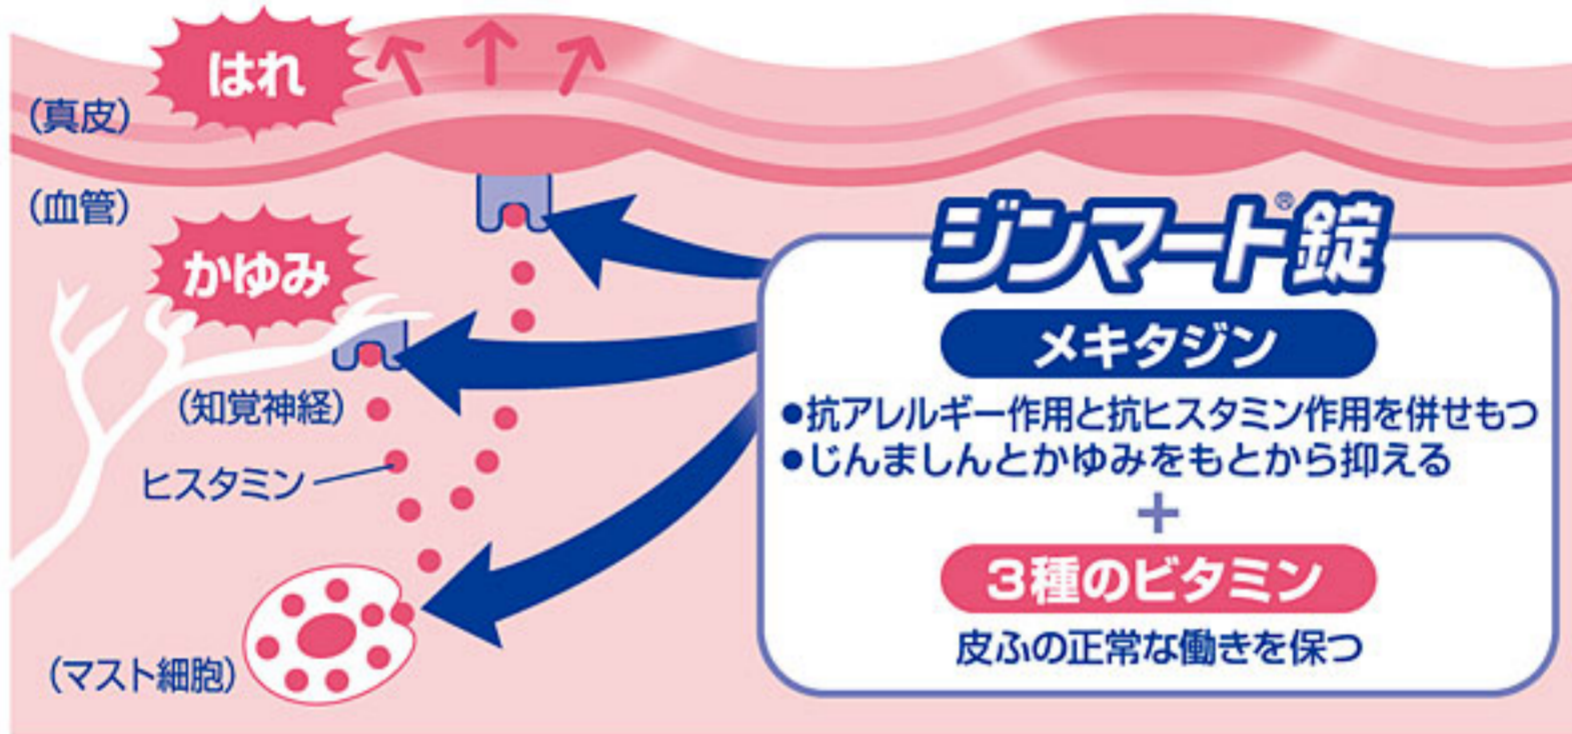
はれ
（真皮）
（血管）
かゆみ
（知覚神経）
ヒスタミン
（マスト細胞）

ジンマート®錠
メキタジン
●抗アレルギー作用と抗ヒスタミン作用を併せもつ
●じんましんとかゆみをもとから抑える
＋
3種のビタミン
皮ふの正常な働きを保つ